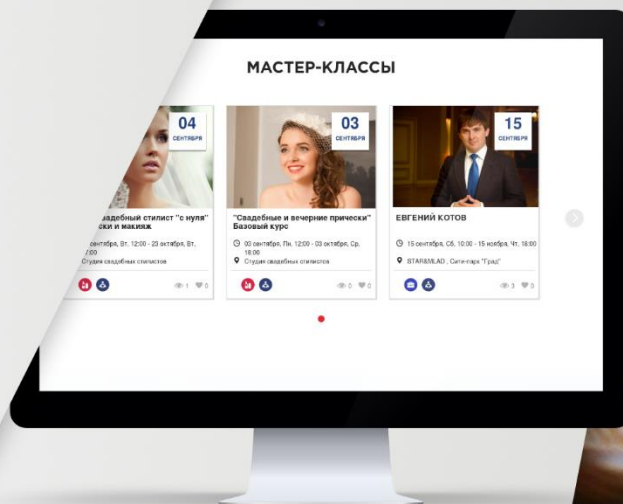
МАСТЕР-КЛАССЫ

04
СЕНТЯБРЯ

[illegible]свадебный стилист "с нуля" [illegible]ски и макияж

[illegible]сентября, Вт. 12:00 - 23 октября, Вт. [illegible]:00

Студия свадебных стилистов

1 0

03
СЕНТЯБРЯ

"Свадебные и вечерние прически" Базовый курс

03 сентября, Пн. 12:00 - 03 октября, Ср. 18:00

Студия свадебных стилистов

0 0

15
СЕНТЯБРЯ

ЕВГЕНИЙ КОТОВ

15 сентября, Сб. 10:00 - 15 ноября, Чт. 18:00

STAR&MLAD , Сити-парк "Град"

3 0